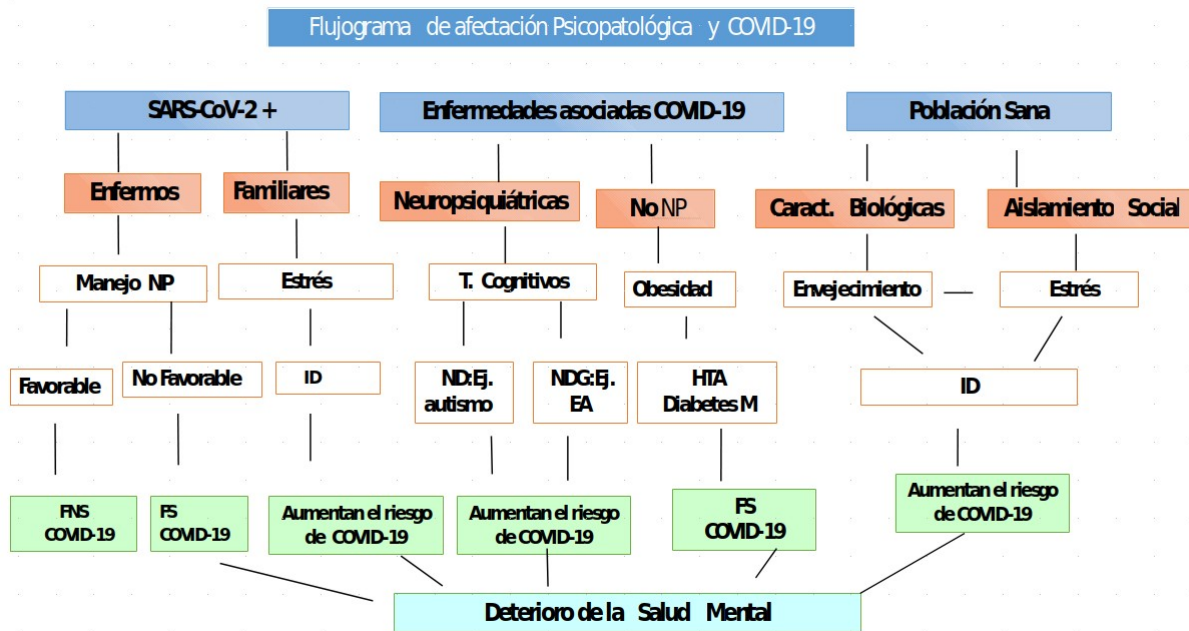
Flujograma de afectación Psicopatológica y COVID-19

SARS-CoV-2 +

Enfermedades asociadas COVID-19

Población Sana

Enfermos

Familiares

Neuropsiquiátricas

No NP

Caract. Biológicas

Aislamiento Social

Manejo NP

Estrés

T. Cognitivos

Obesidad

Envejecimiento

Estrés

Favorable

No Favorable

ID

ND:Ej. autismo

NDG:Ej. EA

HTA Diabetes M

ID

FNS COVID-19

FS COVID-19

Aumentan el riesgo de COVID-19

Aumentan el riesgo de COVID-19

FS COVID-19

Aumentan el riesgo de COVID-19

Deterioro de la Salud Mental